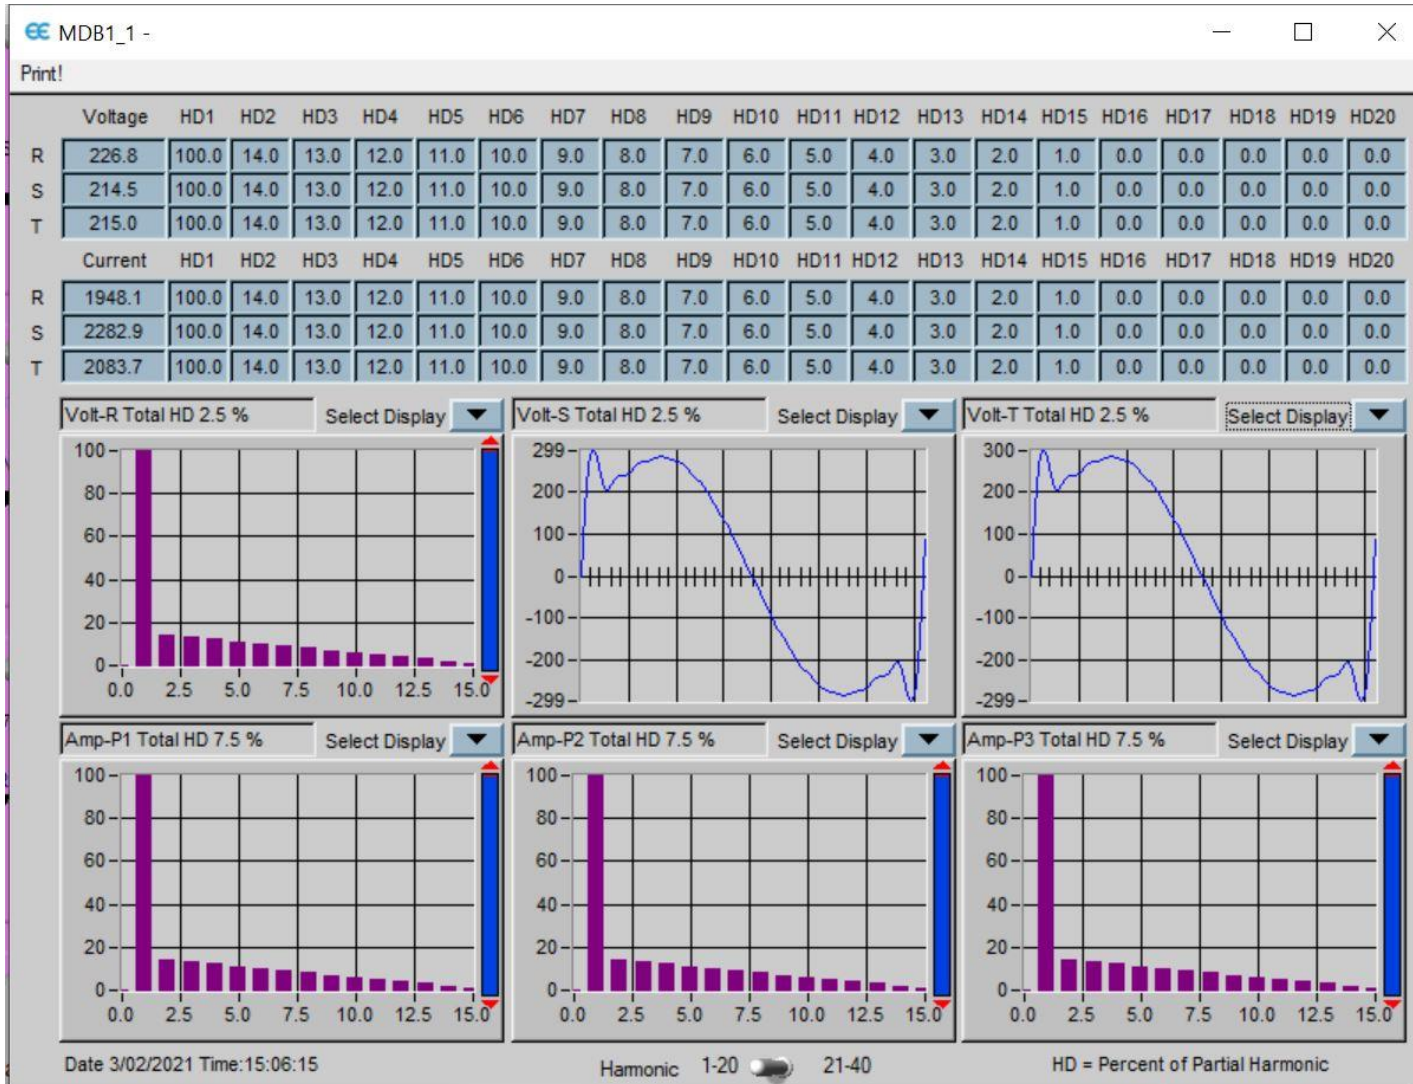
MDB1_1 -

Print!

| | Voltage | HD1 | HD2 | HD3 | HD4 | HD5 | HD6 | HD7 | HD8 | HD9 | HD10 | HD11 | HD12 | HD13 | HD14 | HD15 | HD16 | HD17 | HD18 | HD19 | HD20 |
|---|---|---|---|---|---|---|---|---|---|---|---|---|---|---|---|---|---|---|---|---|---|
| R | 226.8 | 100.0 | 14.0 | 13.0 | 12.0 | 11.0 | 10.0 | 9.0 | 8.0 | 7.0 | 6.0 | 5.0 | 4.0 | 3.0 | 2.0 | 1.0 | 0.0 | 0.0 | 0.0 | 0.0 | 0.0 |
| S | 214.5 | 100.0 | 14.0 | 13.0 | 12.0 | 11.0 | 10.0 | 9.0 | 8.0 | 7.0 | 6.0 | 5.0 | 4.0 | 3.0 | 2.0 | 1.0 | 0.0 | 0.0 | 0.0 | 0.0 | 0.0 |
| T | 215.0 | 100.0 | 14.0 | 13.0 | 12.0 | 11.0 | 10.0 | 9.0 | 8.0 | 7.0 | 6.0 | 5.0 | 4.0 | 3.0 | 2.0 | 1.0 | 0.0 | 0.0 | 0.0 | 0.0 | 0.0 |

| | Current | HD1 | HD2 | HD3 | HD4 | HD5 | HD6 | HD7 | HD8 | HD9 | HD10 | HD11 | HD12 | HD13 | HD14 | HD15 | HD16 | HD17 | HD18 | HD19 | HD20 |
|---|---|---|---|---|---|---|---|---|---|---|---|---|---|---|---|---|---|---|---|---|---|
| R | 1948.1 | 100.0 | 14.0 | 13.0 | 12.0 | 11.0 | 10.0 | 9.0 | 8.0 | 7.0 | 6.0 | 5.0 | 4.0 | 3.0 | 2.0 | 1.0 | 0.0 | 0.0 | 0.0 | 0.0 | 0.0 |
| S | 2282.9 | 100.0 | 14.0 | 13.0 | 12.0 | 11.0 | 10.0 | 9.0 | 8.0 | 7.0 | 6.0 | 5.0 | 4.0 | 3.0 | 2.0 | 1.0 | 0.0 | 0.0 | 0.0 | 0.0 | 0.0 |
| T | 2083.7 | 100.0 | 14.0 | 13.0 | 12.0 | 11.0 | 10.0 | 9.0 | 8.0 | 7.0 | 6.0 | 5.0 | 4.0 | 3.0 | 2.0 | 1.0 | 0.0 | 0.0 | 0.0 | 0.0 | 0.0 |

Volt-R Total HD 2.5 % Select Display
100 80 60 40 20 0
0.0 2.5 5.0 7.5 10.0 12.5 15.0

Volt-S Total HD 2.5 % Select Display
299 200 100 0 -100 -200 -299

Volt-T Total HD 2.5 % Select Display
300 200 100 0 -100 -200 -299

Amp-P1 Total HD 7.5 % Select Display
100 80 60 40 20 0
0.0 2.5 5.0 7.5 10.0 12.5 15.0

Amp-P2 Total HD 7.5 % Select Display
100 80 60 40 20 0
0.0 2.5 5.0 7.5 10.0 12.5 15.0

Amp-P3 Total HD 7.5 % Select Display
100 80 60 40 20 0
0.0 2.5 5.0 7.5 10.0 12.5 15.0

Date 3/02/2021 Time:15:06:15
Harmonic 1-20 21-40
HD = Percent of Partial Harmonic